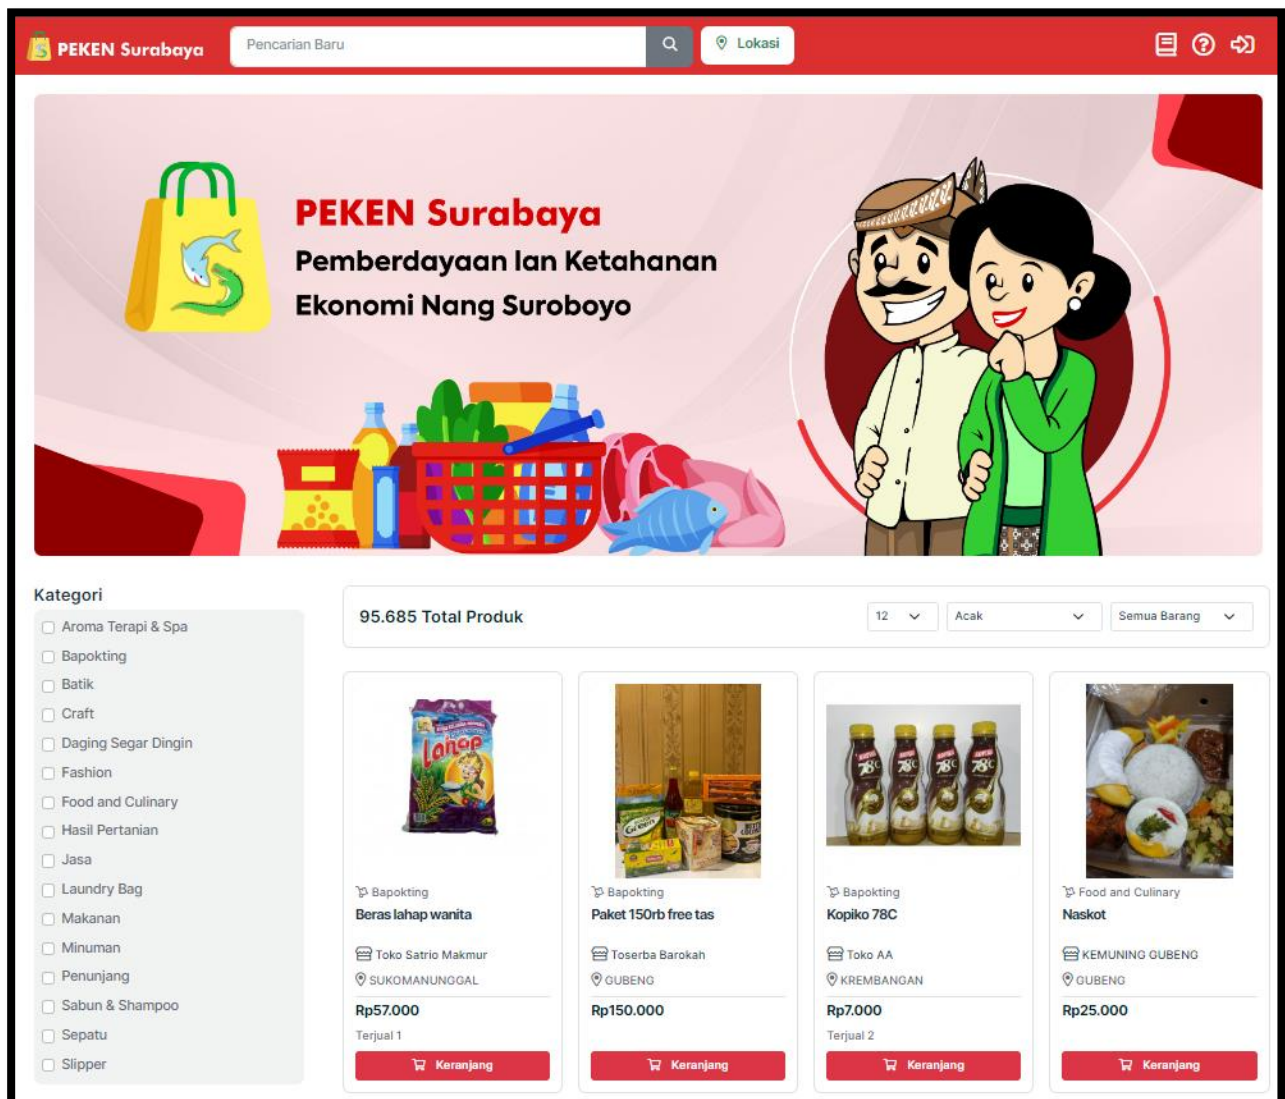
PEKEN Surabaya

Pencarian Baru

Lokasi

PEKEN Surabaya
Pemberdayaan lan Ketahanan
Ekonomi Nang Suroboyo

Kategori
Aroma Terapi & Spa
Bapokting
Batik
Craft
Daging Segar Dingin
Fashion
Food and Culinary
Hasil Pertanian
Jasa
Laundry Bag
Makanan
Minuman
Penunjang
Sabun & Shampoo
Sepatu
Slipper

95.685 Total Produk

12

Acak

Semua Barang

Bapokting
Beras lahap wanita
Toko Satrio Makmur
SUKOMANUNGGAL
Rp57.000
Terjual 1
Keranjang

Bapokting
Paket 150rb free tas
Toserba Barokah
GUBENG
Rp150.000
Keranjang

Bapokting
Kopiko 78C
Toko AA
KREMBANGAN
Rp7.000
Terjual 2
Keranjang

Food and Culinary
Naskot
KEMUNING GUBENG
GUBENG
Rp25.000
Keranjang